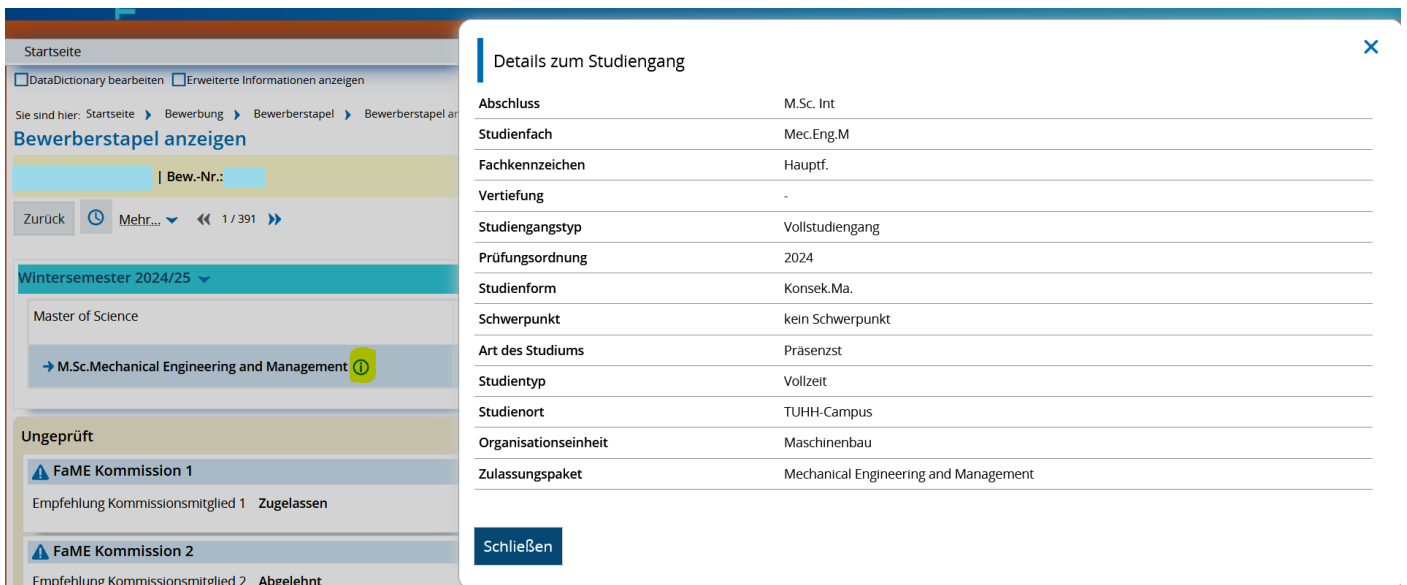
Startseite

DataDictionary bearbeiten Erweiterte Informationen anzeigen

Sie sind hier: Startseite › Bewerbung › Bewerberstapel › Bewerberstapel an

Bewerberstapel anzeigen

| Bew.-Nr.:

Zurück Mehr... « 1 / 391 »

Wintersemester 2024/25

Master of Science

→ M.Sc.Mechanical Engineering and Management

Ungeprüft

FaME Kommission 1

Empfehlung Kommissionsmitglied 1 Zugelassen

FaME Kommission 2

Empfehlung Kommissionsmitglied 2 Abgelehnt

Details zum Studiengang

×

| | |
|---|---|
| Abschluss | M.Sc. Int |
| Studienfach | Mec.Eng.M |
| Fachkennzeichen | Hauptf. |
| Vertiefung | - |
| Studiengangstyp | Vollstudiengang |
| Prüfungsordnung | 2024 |
| Studienform | Konsek.Ma. |
| Schwerpunkt | kein Schwerpunkt |
| Art des Studiums | Präsenzst |
| Studientyp | Vollzeit |
| Studienort | TUHH-Campus |
| Organisationseinheit | Maschinenbau |
| Zulassungspaket | Mechanical Engineering and Management |

Schließen